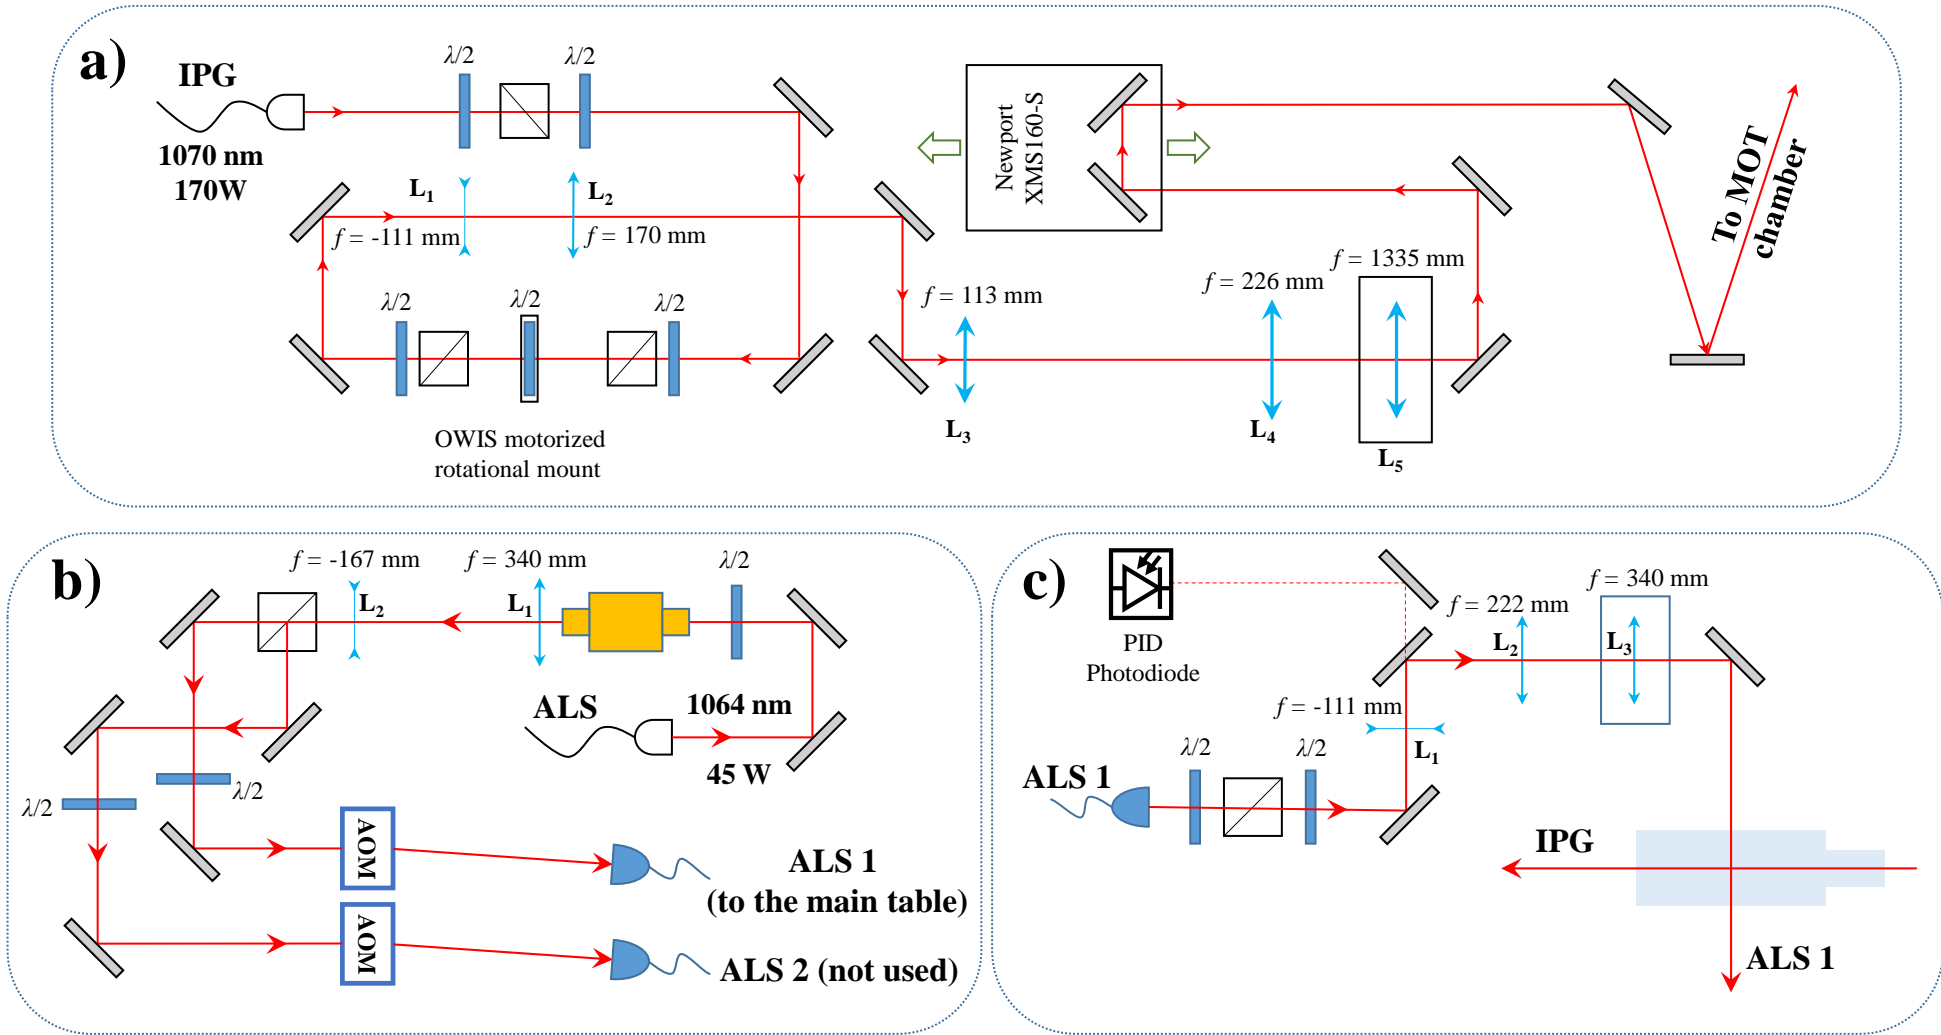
a)
IPG
1070 nm
170W
$\lambda/2$
$\lambda/2$
$L_1$
$L_2$
$f$ = -111 mm
$f$ = 170 mm
$\lambda/2$
$\lambda/2$
$\lambda/2$
OWIS motorized rotational mount
Newport XMS160-S
$f$ = 113 mm
$L_3$
$f$ = 226 mm
$L_4$
$f$ = 1335 mm
$L_5$
To MOT chamber

b)
$f$ = -167 mm
$L_2$
$f$ = 340 mm
$L_1$
$\lambda/2$
ALS
1064 nm
45 W
$\lambda/2$
$\lambda/2$
AOM
AOM
ALS 1
(to the main table)
ALS 2 (not used)

c)
PID
Photodiode
$f$ = 222 mm
$L_2$
$f$ = 340 mm
$L_3$
$f$ = -111 mm
$L_1$
$\lambda/2$
$\lambda/2$
ALS 1
IPG
ALS 1